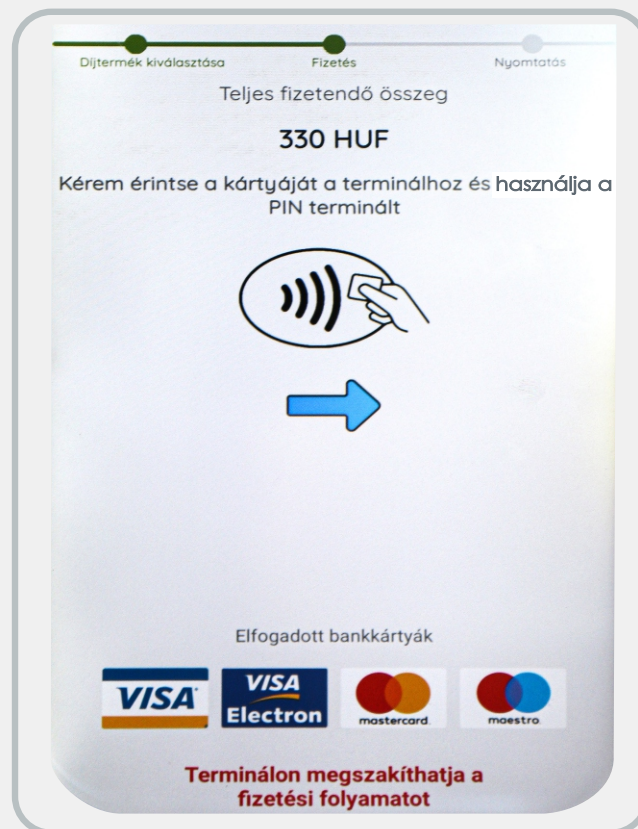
Díjtermék kiválasztása Fizetés Nyomtatás

Teljes fizetendő összeg

330 HUF

Kérem érintse a kártyáját a terminálhoz és használja a PIN terminált

Elfogadott bankkártyák

VISA VISA Electron mastercard maestro

Terminálon megszakíthatja a fizetési folyamatot